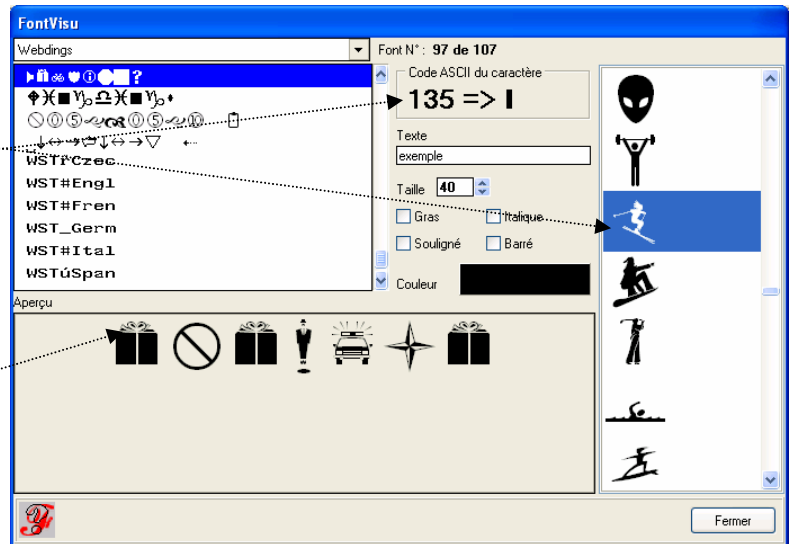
FontVisu

Webdings

Font N° : 97 de 107

WSTr Czec
WST#Engl
WST#Fren
WST_Germ
WST#Ital
WSTúSpan

Code ASCII du caractère
135 => ‡

Texte
exemple

Taille 40

Gras
Italique
Souligné
Barré

Couleur

Aperçu

Fermer